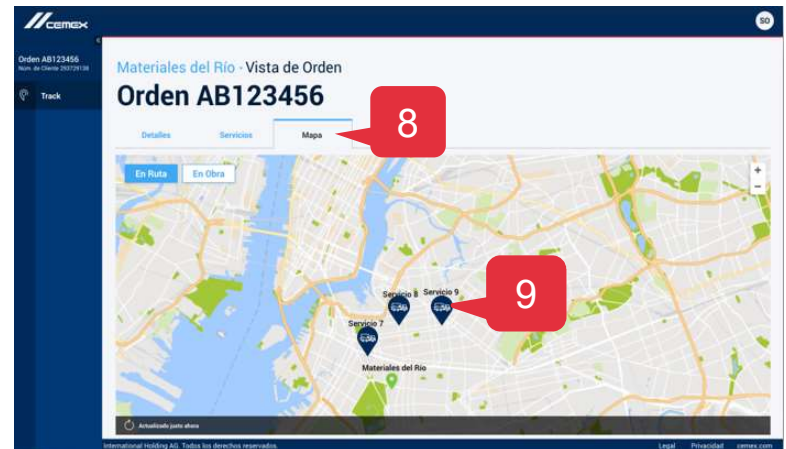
CEMEX

SO

Orden AB123456
Núm. de Cliente 293729136

Track

Materiales del Río - Vista de Orden

Orden AB123456

Detalles Servicios Mapa

8

En Ruta En Obra

+
−

Servicio 8
Servicio 9
Servicio 7

9

Materiales del Río

Actualizado justo ahora

International Holding AG. Todos los derechos reservados.

Legal Privacidad cemex.com